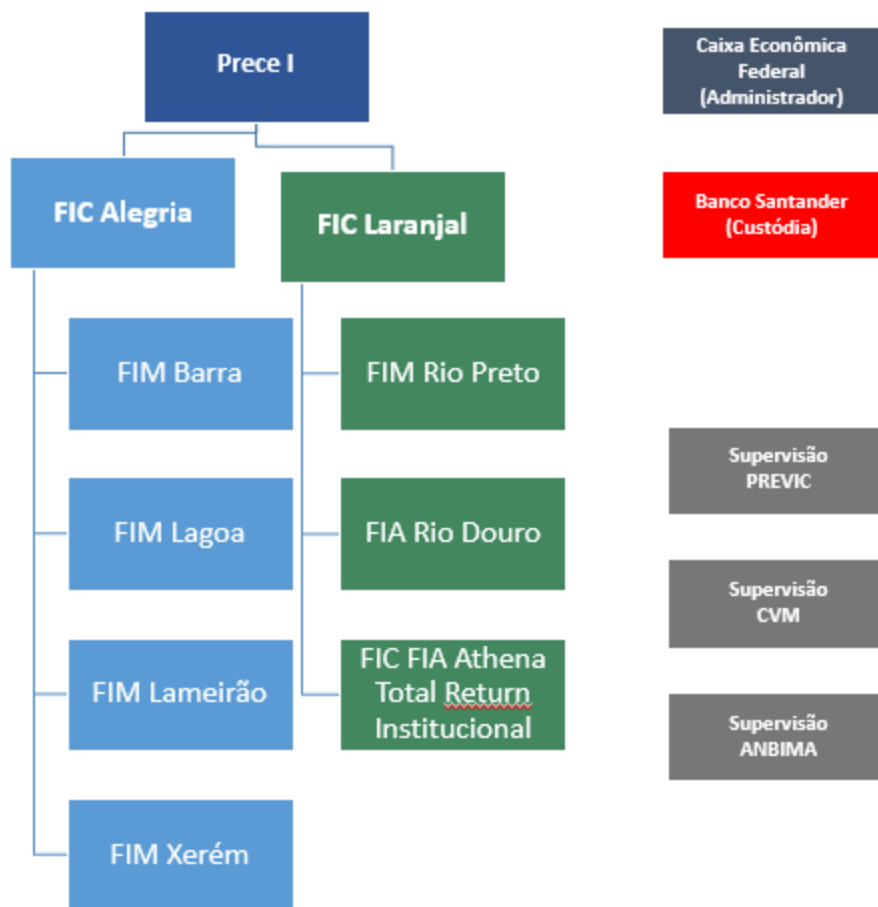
Prece I

FIC Alegria

FIM Barra

FIM Lagoa

FIM Lameirão

FIM Xerém

FIC Laranjal

FIM Rio Preto

FIA Rio Douro

FIC FIA Athena Total Return Institucional

Caixa Econômica Federal (Administrador)

Banco Santander (Custódia)

Supervisão PREVIC

Supervisão CVM

Supervisão ANBIMA